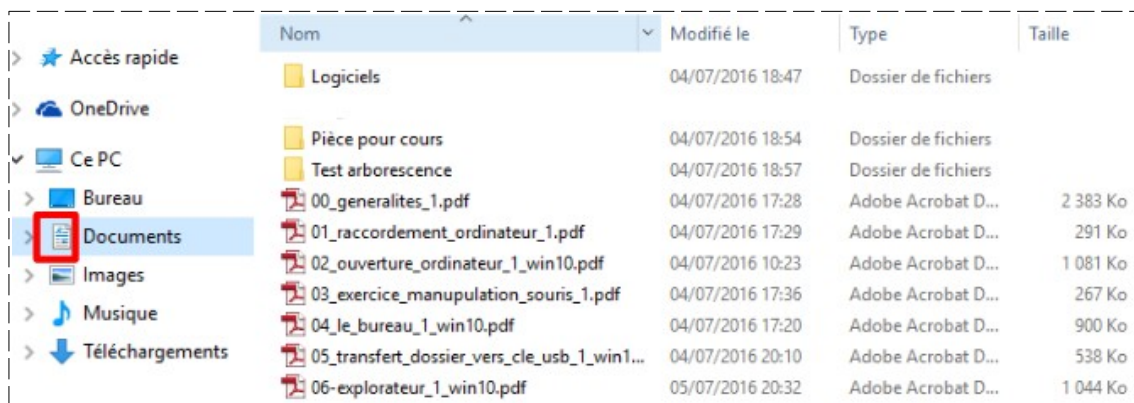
Accès rapide
OneDrive
Ce PC
Bureau
Documents
Images
Musique
Téléchargements

| Nom | Modifié le | Type | Taille |
|---|---|---|---|
| Logiciels | 04/07/2016 18:47 | Dossier de fichiers | |
| Pièce pour cours | 04/07/2016 18:54 | Dossier de fichiers | |
| Test arborescence | 04/07/2016 18:57 | Dossier de fichiers | |
| 00_generalites_1.pdf | 04/07/2016 17:28 | Adobe Acrobat D... | 2 383 Ko |
| 01_raccordement_ordinateur_1.pdf | 04/07/2016 17:29 | Adobe Acrobat D... | 291 Ko |
| 02_ouverture_ordinateur_1_win10.pdf | 04/07/2016 10:23 | Adobe Acrobat D... | 1 081 Ko |
| 03_exercice_manupulation_souris_1.pdf | 04/07/2016 17:36 | Adobe Acrobat D... | 267 Ko |
| 04_le_bureau_1_win10.pdf | 04/07/2016 17:20 | Adobe Acrobat D... | 900 Ko |
| 05_transfert_dossier_vers_cle_usb_1_win1... | 04/07/2016 20:10 | Adobe Acrobat D... | 538 Ko |
| 06-explorateur_1_win10.pdf | 05/07/2016 20:32 | Adobe Acrobat D... | 1 044 Ko |